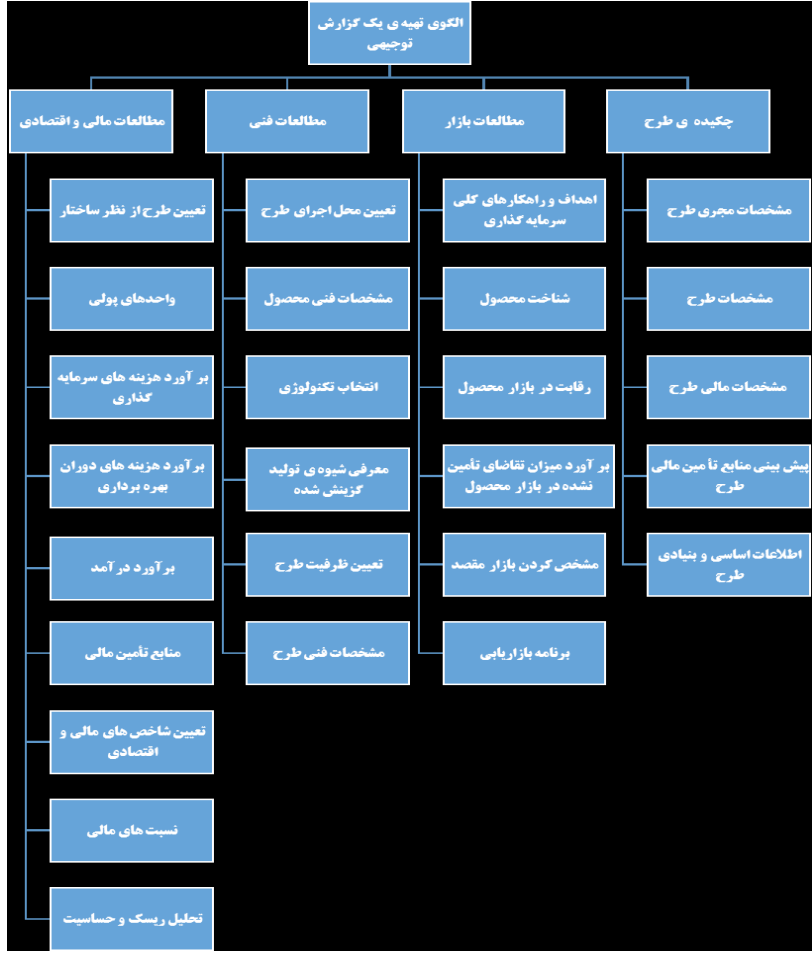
الگوی تهیه ی یک گزارش توجیهی

چکیده ی طرح

مشخصات مجری طرح

مشخصات طرح

مشخصات مالی طرح

پیش بینی منابع تأمین مالی طرح

اطلاعات اساسی و بنیادی طرح

مطالعات بازار

اهداف و راهکارهای کلی سرمایه گذاری

شناخت محصول

رقابت در بازار محصول

بر آورد میزان تقاضای تأمین نشده در بازار محصول

مشخص کردن بازار مقصد

برنامه بازاریابی

مطالعات فنی

تعیین محل اجرای طرح

مشخصات فنی محصول

انتخاب تکنولوژی

معرفی شیوه ی تولید گزینش شده

تعیین ظرفیت طرح

مشخصات فنی طرح

مطالعات مالی و اقتصادی

تعیین طرح از نظر ساختار

واحدهای پولی

بر آورد هزینه های سرمایه گذاری

بر آورد هزینه های دوران بهره برداری

بر آورد در آمد

منابع تأمین مالی

تعیین شاخص های مالی و اقتصادی

نسبت های مالی

تحلیل ریسک و حساسیت